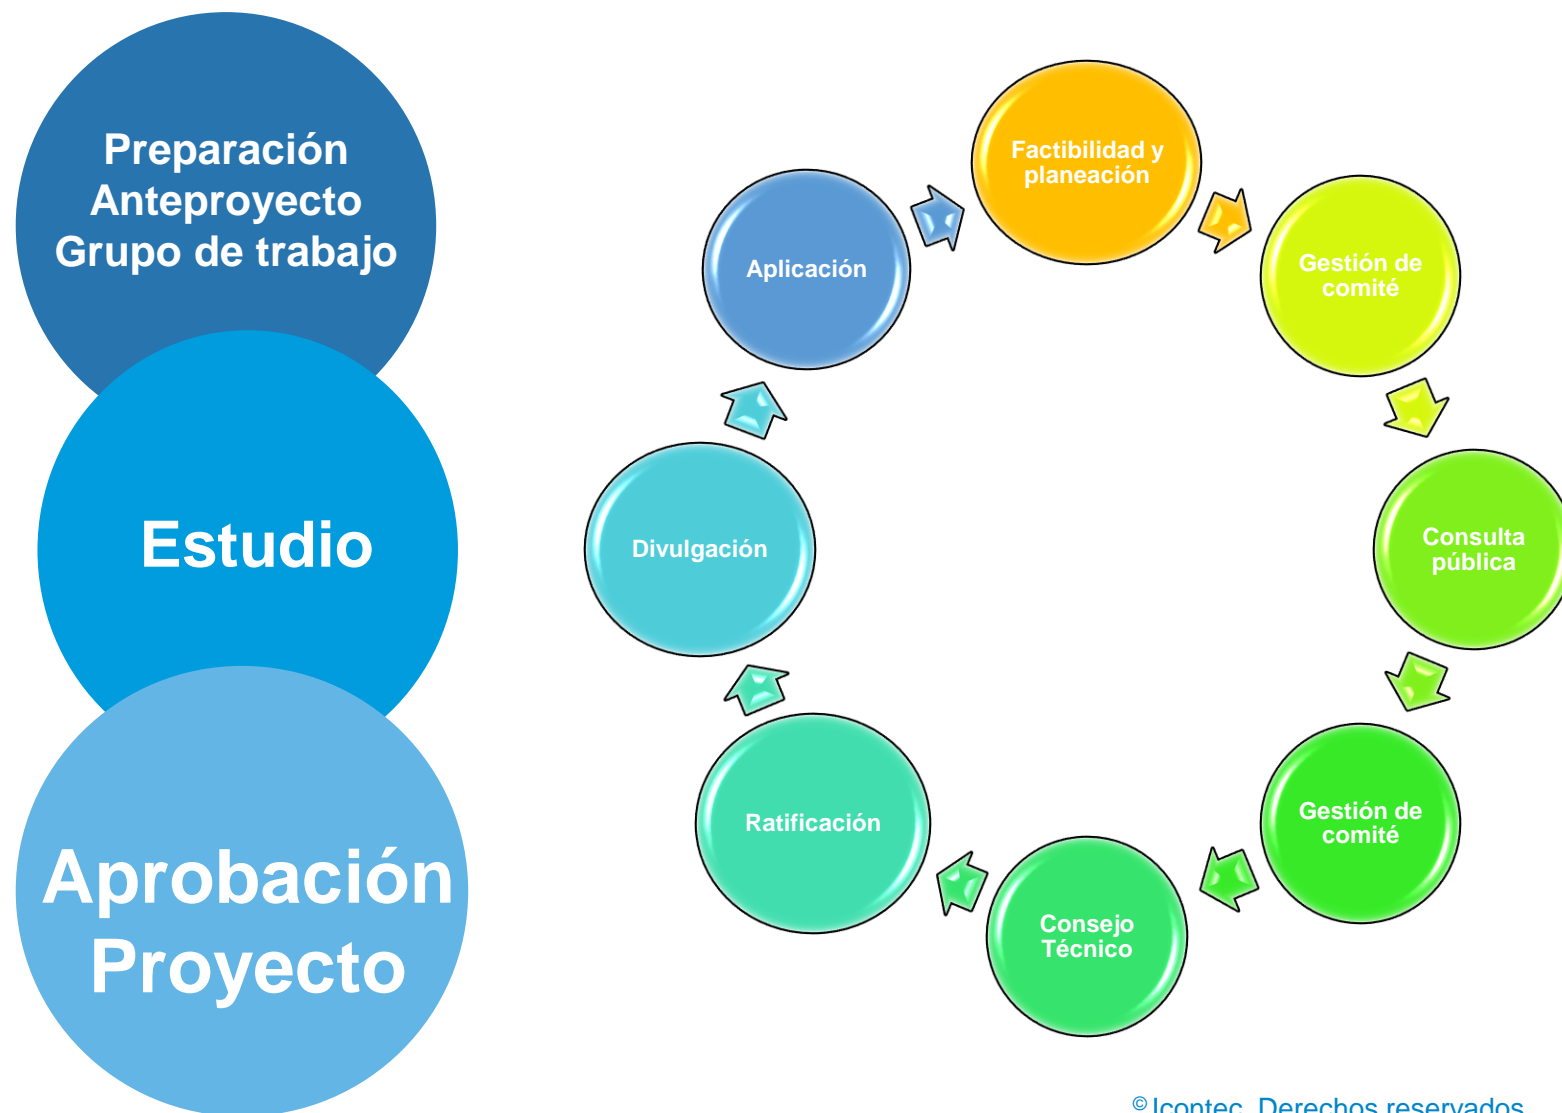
Preparación
Anteproyecto
Grupo de trabajo

Estudio

Aprobación
Proyecto

Factibilidad y planeación

Gestión de comité

Consulta pública

Gestión de comité

Consejo Técnico

Ratificación

Divulgación

Aplicación

© Icontec. Derechos reservados